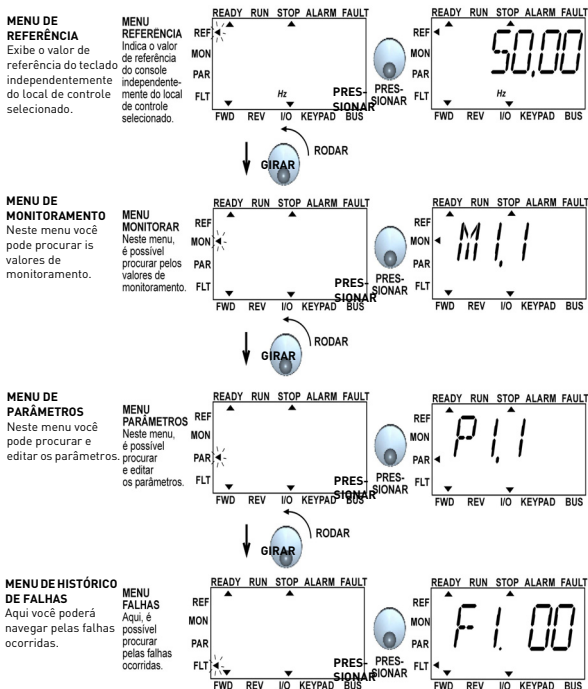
MENU DE REFERÊNCIA
Exibe o valor de referência do teclado independentemente do local de controle selecionado.

MENU REFERÊNCIA
Indica o valor de referência do console independentemente do local de controle selecionado.

READY RUN STOP ALARM FAULT
REF
MON
PAR
FLT
Hz
FWD REV I/O KEYPAD BUS

PRESSIONAR
PRESSIONAR

READY RUN STOP ALARM FAULT
REF
MON
PAR
FLT
50.00
Hz
FWD REV I/O KEYPAD BUS

GIRAR
RODAR

MENU DE MONITORAMENTO
Neste menu você pode procurar is valores de monitoramento.

MENU MONITORAR
Neste menu, é possível procurar pelos valores de monitoramento.

READY RUN STOP ALARM FAULT
REF
MON
PAR
FLT
FWD REV I/O KEYPAD BUS

PRESSIONAR
PRESSIONAR

READY RUN STOP ALARM FAULT
REF
MON
PAR
FLT
M1.1
FWD REV I/O KEYPAD BUS

GIRAR
RODAR

MENU DE PARÂMETROS
Neste menu você pode procurar e editar os parâmetros.

MENU PARÂMETROS
Neste menu, é possível procurar e editar os parâmetros.

READY RUN STOP ALARM FAULT
REF
MON
PAR
FLT
FWD REV I/O KEYPAD BUS

PRESSIONAR
PRESSIONAR

READY RUN STOP ALARM FAULT
REF
MON
PAR
FLT
P1.1
FWD REV I/O KEYPAD BUS

GIRAR
RODAR

MENU DE HISTÓRICO DE FALHAS
Aqui você poderá navegar pelas falhas ocorridas.

MENU FALHAS
Aqui, é possível procurar pelas falhas ocorridas.

READY RUN STOP ALARM FAULT
REF
MON
PAR
FLT
FWD REV I/O KEYPAD BUS

PRESSIONAR
PRESSIONAR

READY RUN STOP ALARM FAULT
REF
MON
PAR
FLT
F1.00
FWD REV I/O KEYPAD BUS